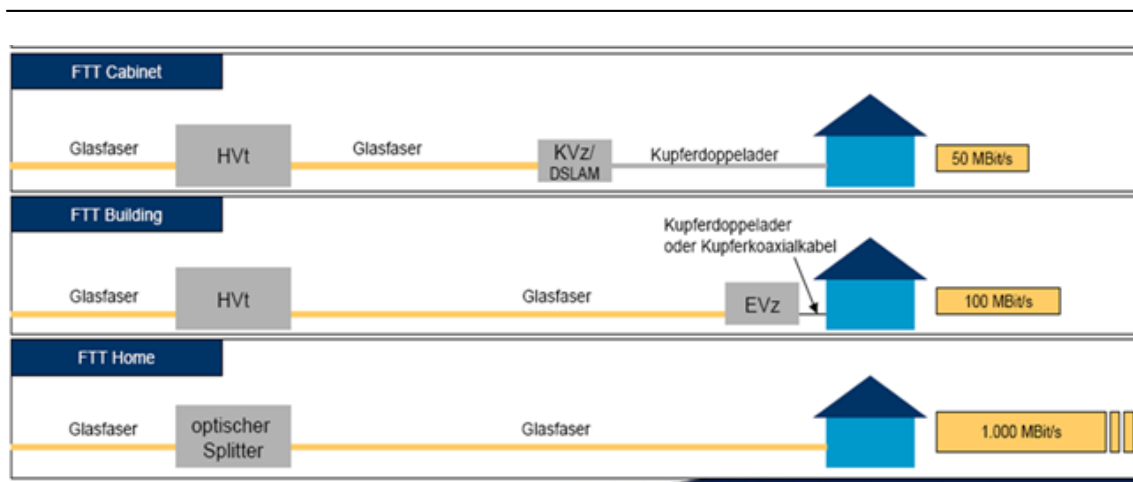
FTT Cabinet

Glasfaser HVt Glasfaser KVz/ DSLAM Kupferdoppelader 50 MBit/s

FTT Building

Kupferdoppelader oder Kupferkoaxialkabel

Glasfaser HVt Glasfaser EVz 100 MBit/s

FTT Home

Glasfaser optischer Splitter Glasfaser 1.000 MBit/s